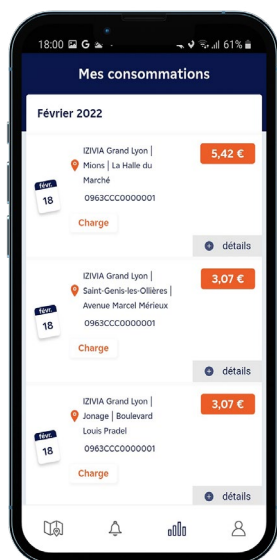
18:00 G · 61 %

Mes consommations

Février 2022

févr. 18

IZIVIA Grand Lyon | Mions | La Halle du Marché

0963CCC0000001

Charge

5,42 €

détails

févr. 18

IZIVIA Grand Lyon | Saint-Genis-les-Ollières | Avenue Marcel Mérieux

0963CCC0000001

Charge

3,07 €

détails

févr. 18

IZIVIA Grand Lyon | Jonage | Boulevard Louis Pradel

0963CCC0000001

Charge

3,07 €

détails